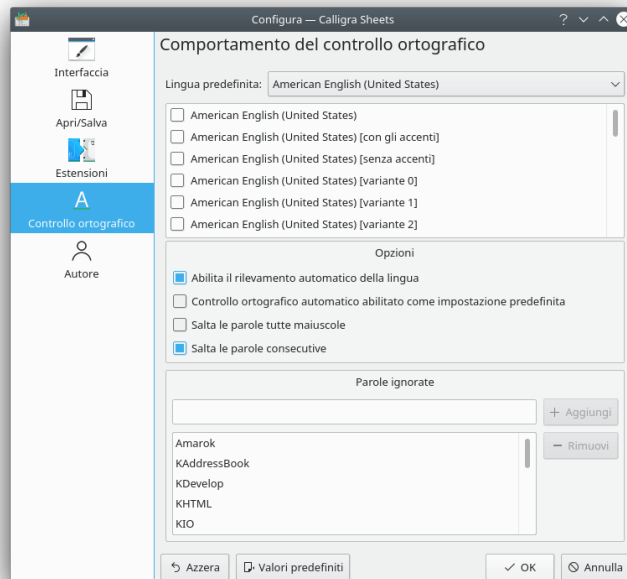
Configura — Calligra Sheets

Interfaccia
Apri/Salva
Estensioni
A
Controllo ortografico
Autore

Comportamento del controllo ortografico

Lingua predefinita: American English (United States)

American English (United States)
American English (United States) [con gli accenti]
American English (United States) [senza accenti]
American English (United States) [variante 0]
American English (United States) [variante 1]
American English (United States) [variante 2]

Opzioni
Abilita il rilevamento automatico della lingua
Controllo ortografico automatico abilitato come impostazione predefinita
Salta le parole tutte maiuscole
Salta le parole consecutive

Parole ignorate
+ Aggiungi
Amarok
KAddressBook
KDevelop
KHTML
KIO
− Rimuovi

Azzera
Valori predefiniti
OK
Annulla